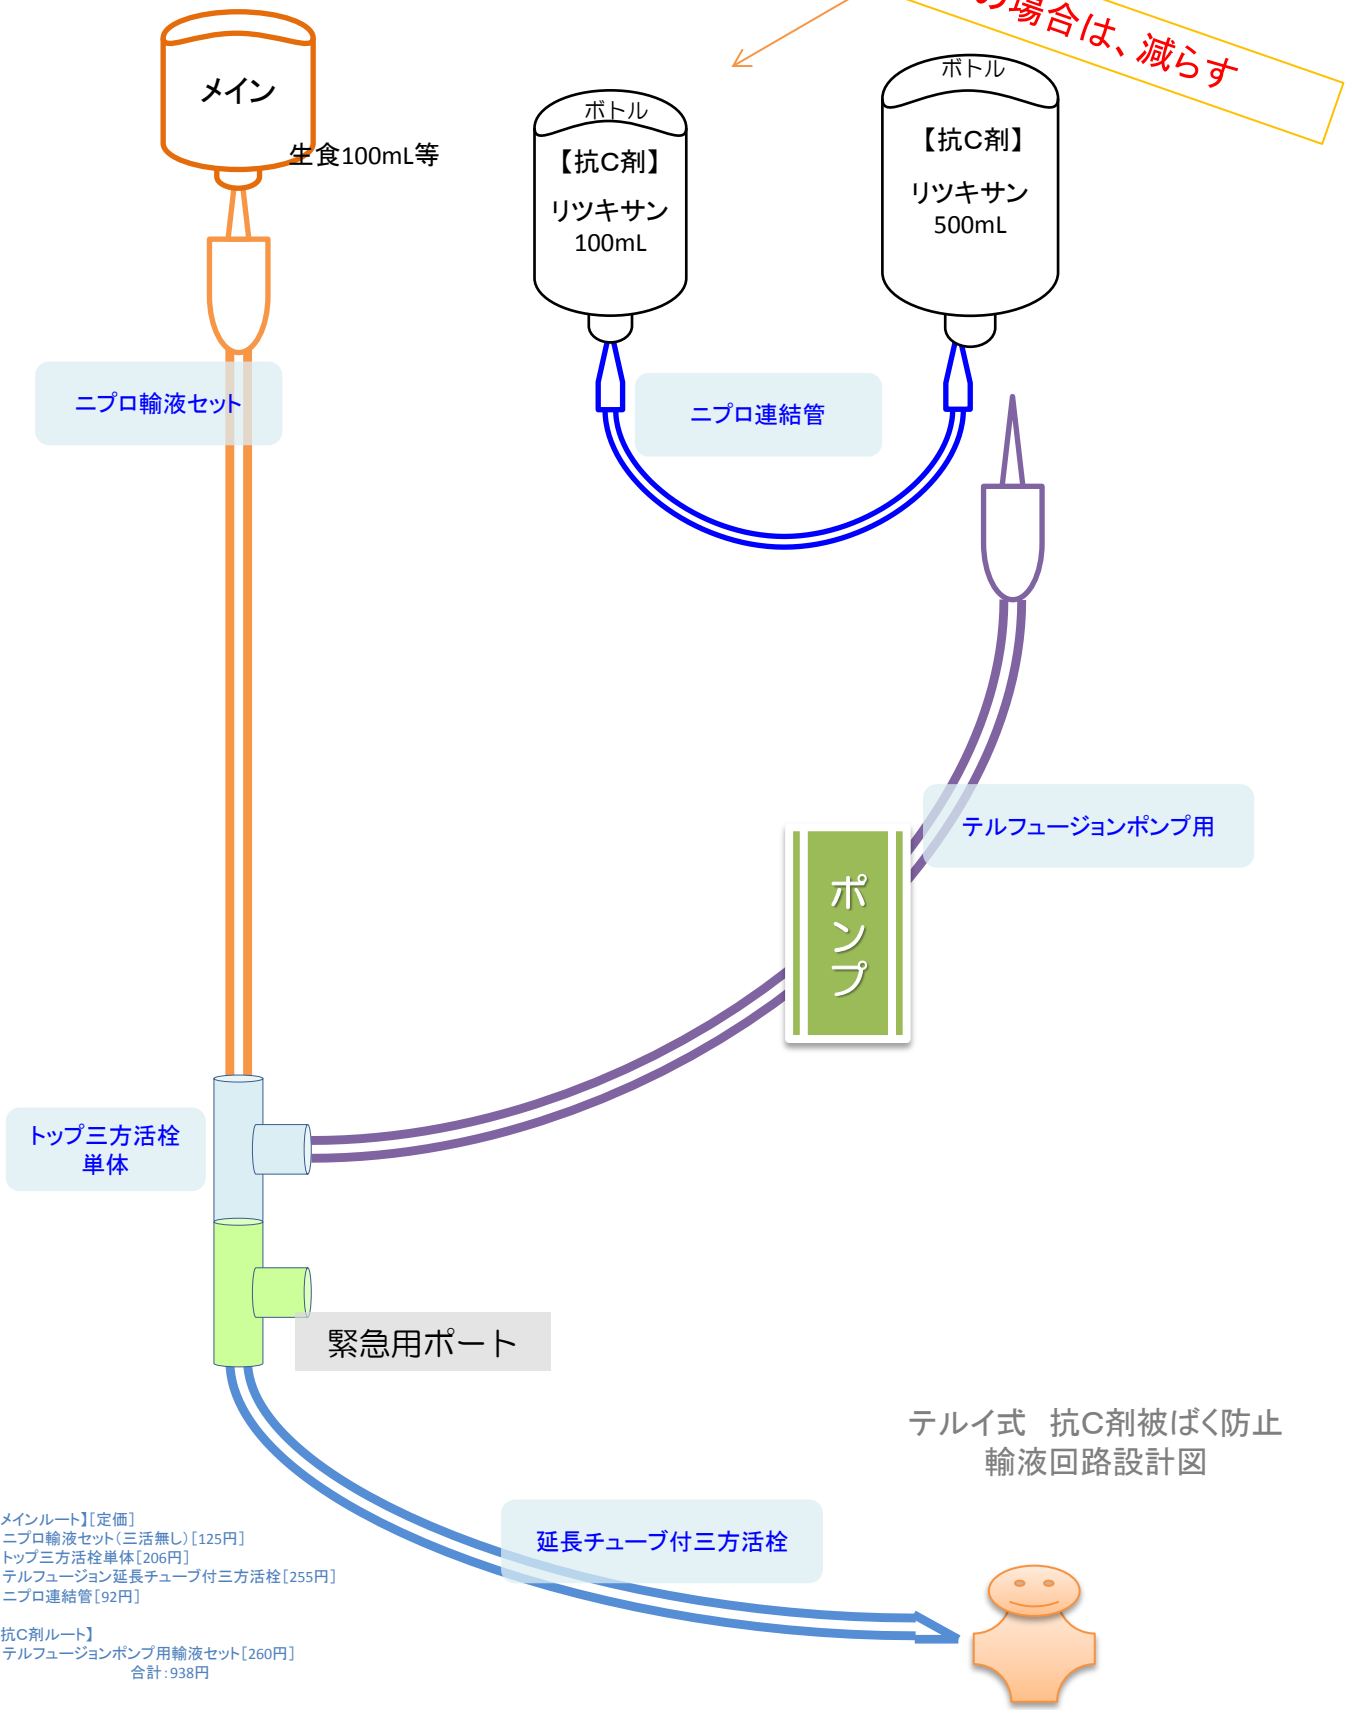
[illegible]場合は、減らす

メイン

生食100mL等

ボトル

【抗C剤】

リツキサン
100mL

ボトル

【抗C剤】

リツキサン
500mL

ニプロ輸液セット

ニプロ連結管

テルフュージョンポンプ用

ポンプ

トップ三方活栓
単体

緊急用ポート

テルイ式　抗C剤被ばく防止
輸液回路設計図

延長チューブ付三方活栓

メインルート】[定価]
ニプロ輸液セット(三活無し)[125円]
トップ三方活栓単体[206円]
テルフュージョン延長チューブ付三方活栓[255円]
ニプロ連結管[92円]

抗C剤ルート】
テルフュージョンポンプ用輸液セット[260円]
合計:938円